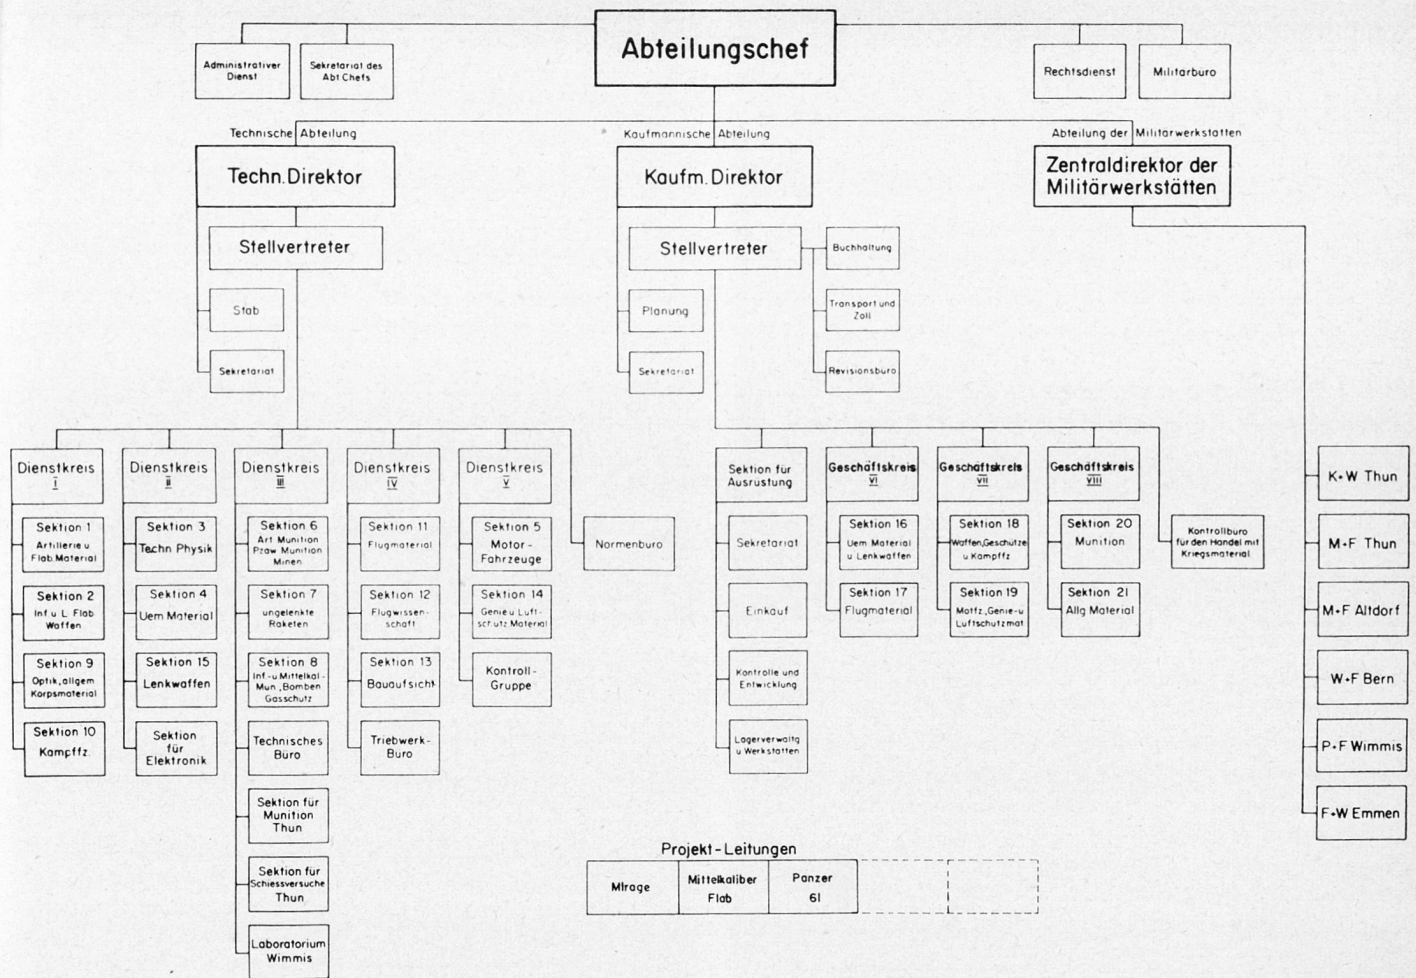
Abteilungschef

Administrativer Dienst

Sekretariat des Abt Chefs

Rechtsdienst

Militarburo

Technische Abteilung

Techn. Direktor

Stellvertreter

Stab

Sekretariat

Kaufmannische Abteilung

Kaufm. Direktor

Stellvertreter

Planung

Sekretariat

Buchhaltung

Transport und Zoll

Revisionsburo

Abteilung der Militarwerkstatten

Zentraldirektor der Militärwerkstätten

Dienstkreis I

Sektion 1 Artillerie u Flab Material

Sektion 2 Inf u L Flab Waffen

Sektion 9 Optik, allgem Korpsmaterial

Sektion 10 Kampffz

Dienstkreis II

Sektion 3 Techn Physik

Sektion 4 Uem Material

Sektion 15 Lenkwaffen

Sektion für Elektronik

Dienstkreis III

Sektion 6 Art Munition Pzaw Munition Minen

Sektion 7 ungelenkte Raketen

Sektion 8 Inf-u Mittelkal-Mun, Bomben Gasschutz

Technisches Büro

Sektion für Munition Thun

Sektion für Schiessversuche Thun

Laboratorium Wimmis

Dienstkreis IV

Sektion 11 Flugmaterial

Sektion 12 Flugwissenschaft

Sektion 13 Bauaufsicht

Triebwerk-Büro

Dienstkreis V

Sektion 5 Motor-Fahrzeuge

Sektion 14 Genie u Luftschutz Material

Kontroll-Gruppe

Normenburo

Sektion für Ausrustung

Sekretariat

Einkauf

Kontrolle und Entwicklung

Lagerverwaltg u Werkstatten

Geschäftskreis VI

Sektion 16 Uem Material u Lenkwaffen

Sektion 17 Flugmaterial

Geschäftskreis VII

Sektion 18 Waffen, Geschütze u Kampffz

Sektion 19 Motfz, Genie-u Luftschutzmat

Geschäftskreis VIII

Sektion 20 Munition

Sektion 21 Allg Material

Kontrollburo für den Handel mit Kriegsmaterial

K-W Thun

M-F Thun

M-F Altdorf

W-F Bern

P-F Wimmis

F-W Emmen

Projekt-Leitungen

Mirage

Mittelkaliber Flab

Panzer 61